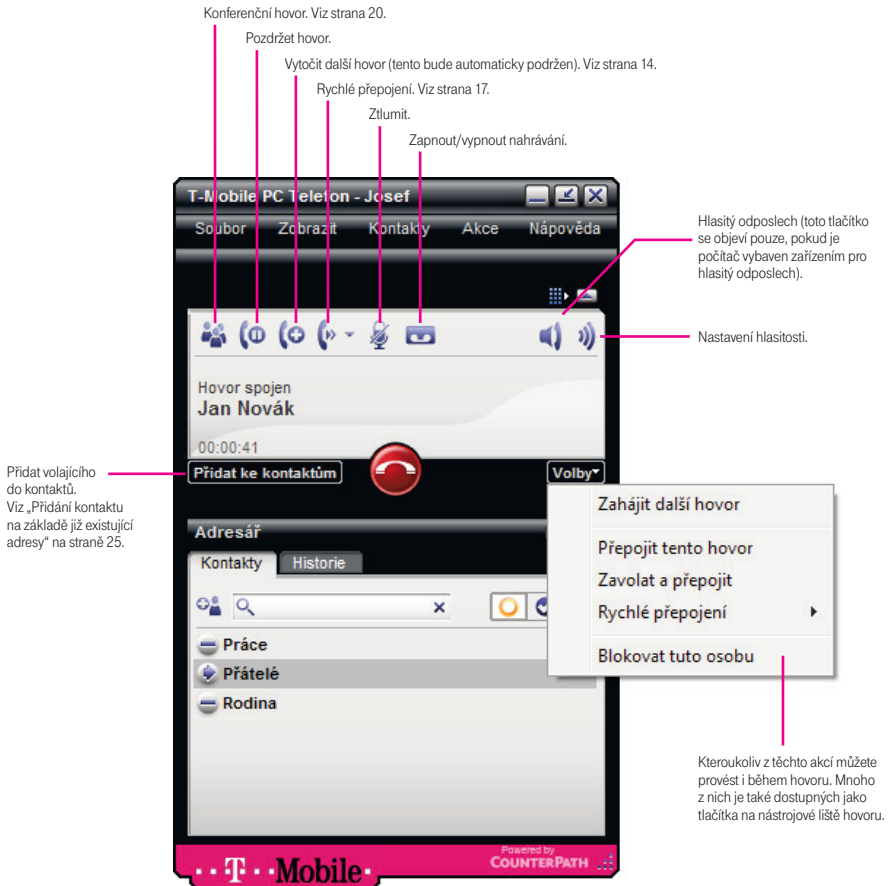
Konferenční hovor. Viz strana 20.

Pozdržet hovor.

Vytočit další hovor (tento bude automaticky podržen). Viz strana 14.

Rychlé přepojení. Viz strana 17.

Ztlumit.

Zapnout/vypnout nahrávání.

T-Mobile PC Telefon - Josef

Soubor Zobrazit Kontakty Akce Nápověda

Hlasitý odposlech (toto tlačítko se objeví pouze, pokud je počítač vybaven zařízením pro hlasitý odposlech).

Nastavení hlasitosti.

Hovor spojen
Jan Novák
00:00:41

Přidat volajícího do kontaktů. Viz „Přidání kontaktu na základě již existující adresy" na straně 25.

Přidat ke kontaktům

Volby

Zahájit další hovor

Přepojit tento hovor

Zavolat a přepojit

Rychlé přepojení

Blokovat tuto osobu

Adresář

Kontakty Historie

Práce

Přátelé

Rodina

Kteroukoliv z těchto akcí můžete provést i během hovoru. Mnoho z nich je také dostupných jako tlačítka na nástrojové liště hovoru.

Powered by COUNTERPATH

T Mobile